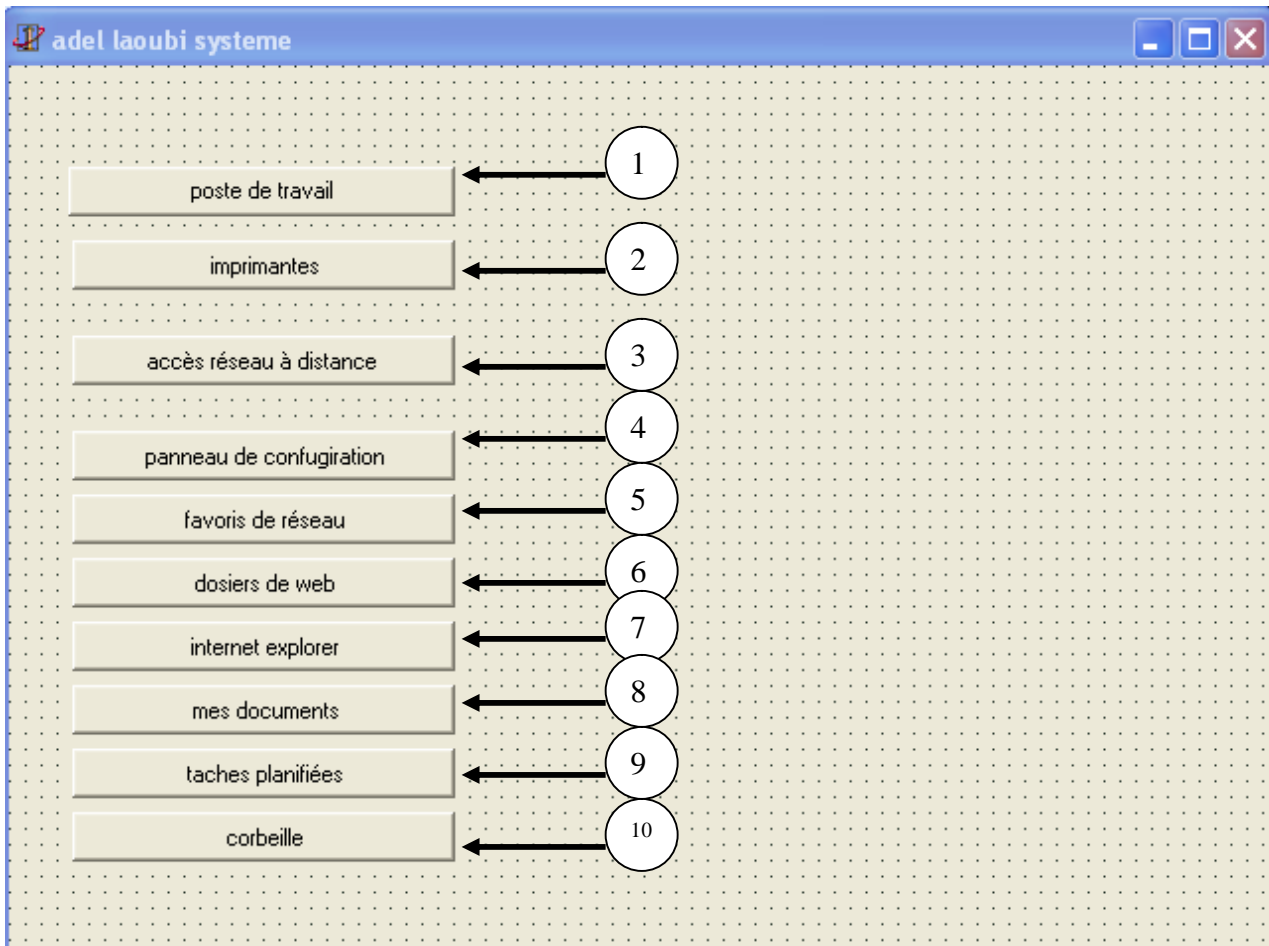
adel laoubi systeme

1
poste de travail

2
imprimantes

3
accès réseau à distance

4
panneau de confugiration

5
favoris de réseau

6
dosiers de web

7
internet explorer

8
mes documents

9
taches planifiées

10
corbeille